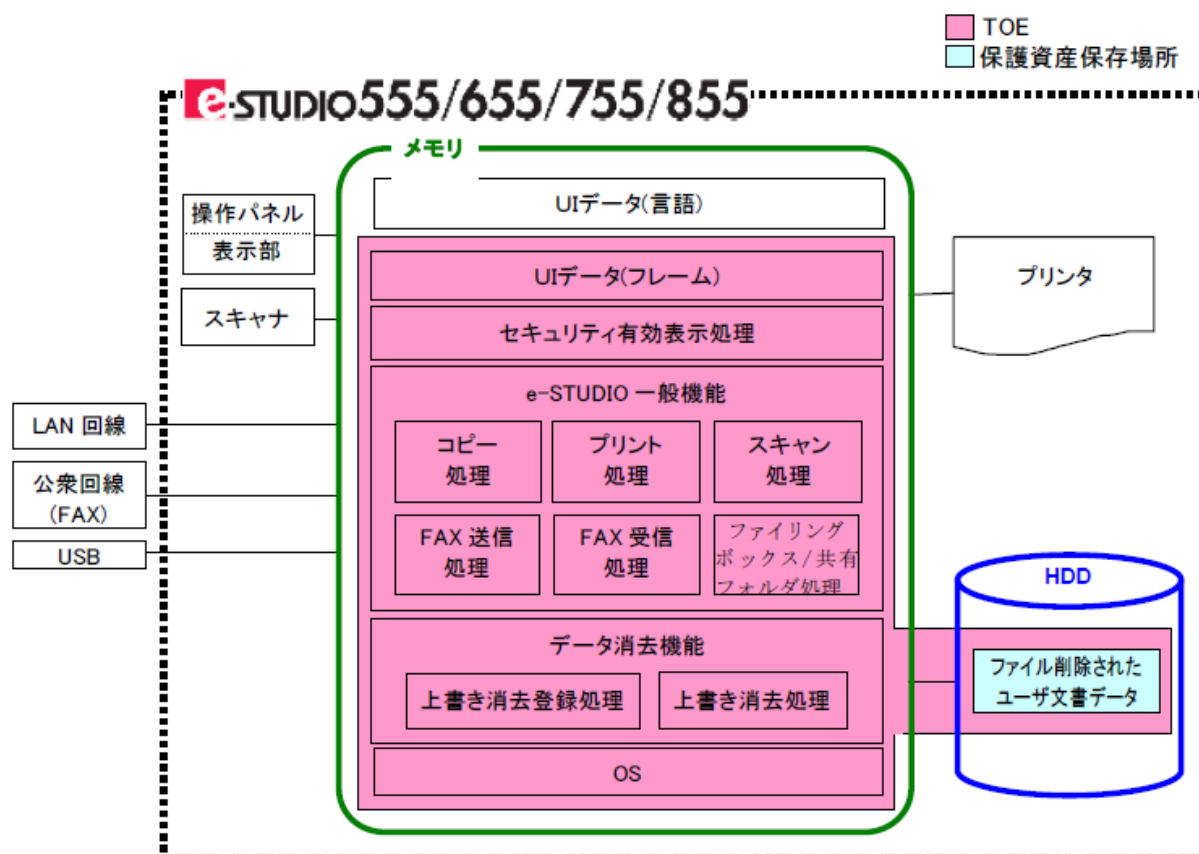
TOE
保護資産保存場所

e-STUDIO555/655/755/855

メモリ

操作パネル
表示部

スキャナ

LAN 回線

公衆回線
(FAX)

USB

UIデータ(言語)

UIデータ(フレーム)

セキュリティ有効表示処理

e-STUDIO 一般機能

コピー
処理

プリント
処理

スキャン
処理

FAX 送信
処理

FAX 受信
処理

ファイリング
ボックス/共有
フォルダ処理

データ消去機能

上書き消去登録処理

上書き消去処理

OS

プリンタ

HDD

ファイル削除された
ユーザ文書データ